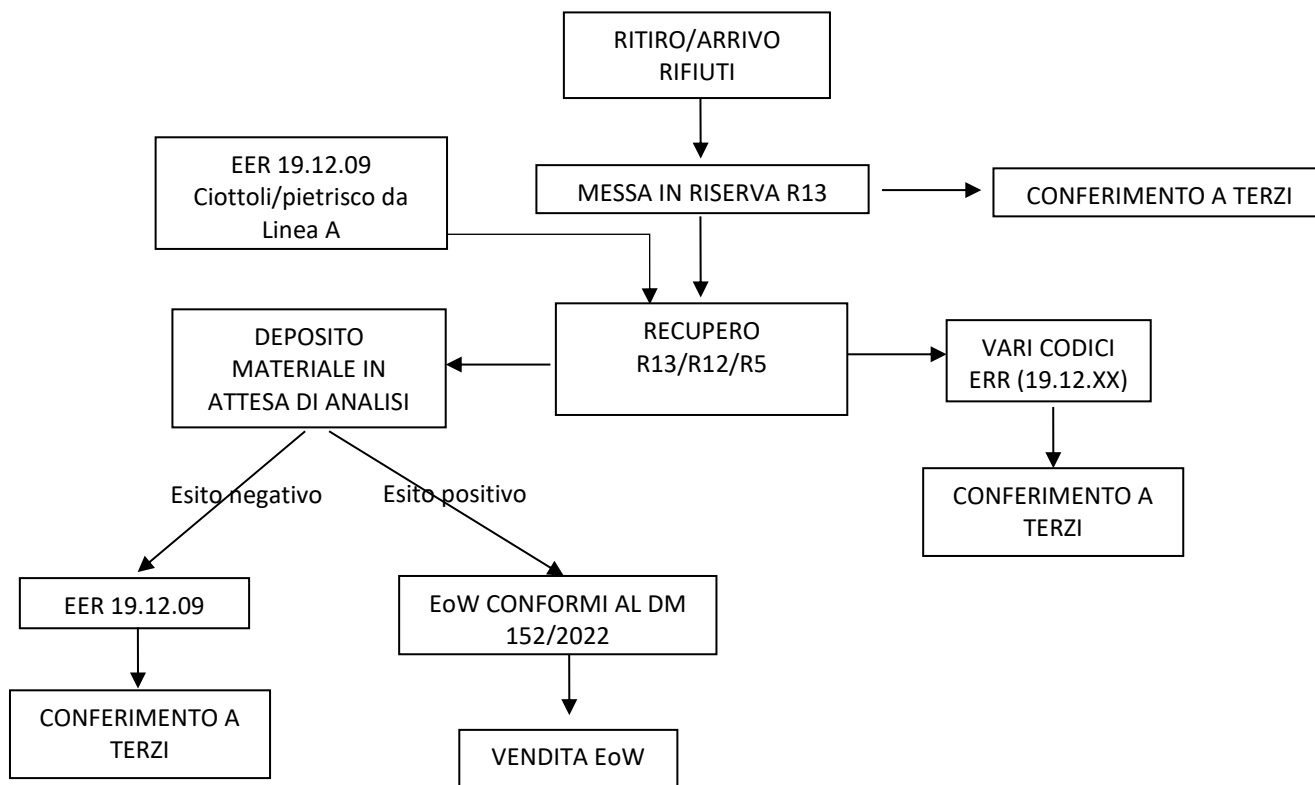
RITIRO/ARRIVO RIFIUTI

EER 19.12.09
Ciottoli/pietrisco da Linea A

MESSA IN RISERVA R13

CONFERIMENTO A TERZI

DEPOSITO MATERIALE IN ATTESA DI ANALISI

RECUPERO
R13/R12/R5

VARI CODICI ERR (19.12.XX)

CONFERIMENTO A TERZI

Esito negativo

Esito positivo

EER 19.12.09

EoW CONFORMI AL DM 152/2022

CONFERIMENTO A TERZI

VENDITA EoW